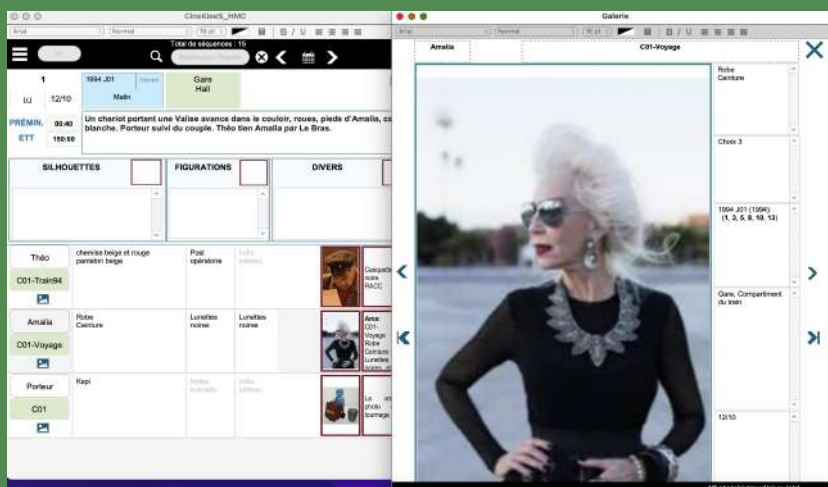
CineKlee5_HMC

Arial | Normal | 16 pt | B / U

Total de séquences : 16

1
1994 J01
Gare
Hall
Matin
LU 12/10
PRÉMIN. 00:40
ETT 150:00

Un chariot portant une Valise avance dans le couloir, roues, pieds d'Amalia, ca blanche. Porteur suivi du couple. Théo tien Amalia par Le Bras.

SILHOUETTES
FIGURATIONS
DIVERS

Théo
C01-Train94
chemise beige et rouge
pantalon beige
Post opératoire
Casquette noire RACC

Amalia
C01-Voyage
Robe
Ceinture
Lunettes noires
Lunettes noires
Amal C01-Voyage Robe Ceinture Lunettes noires

Porteur
C01
Kepi
La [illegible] photo tournage

Galerie

Arial | Normal | 16 pt | B / U

Amalia
C01-Voyage

Robe
Ceinture

Choix 3

1994 J01 (1994)
(1, 3, 5, 8, 10, 13)

Gare, Compartiment du train

12/10